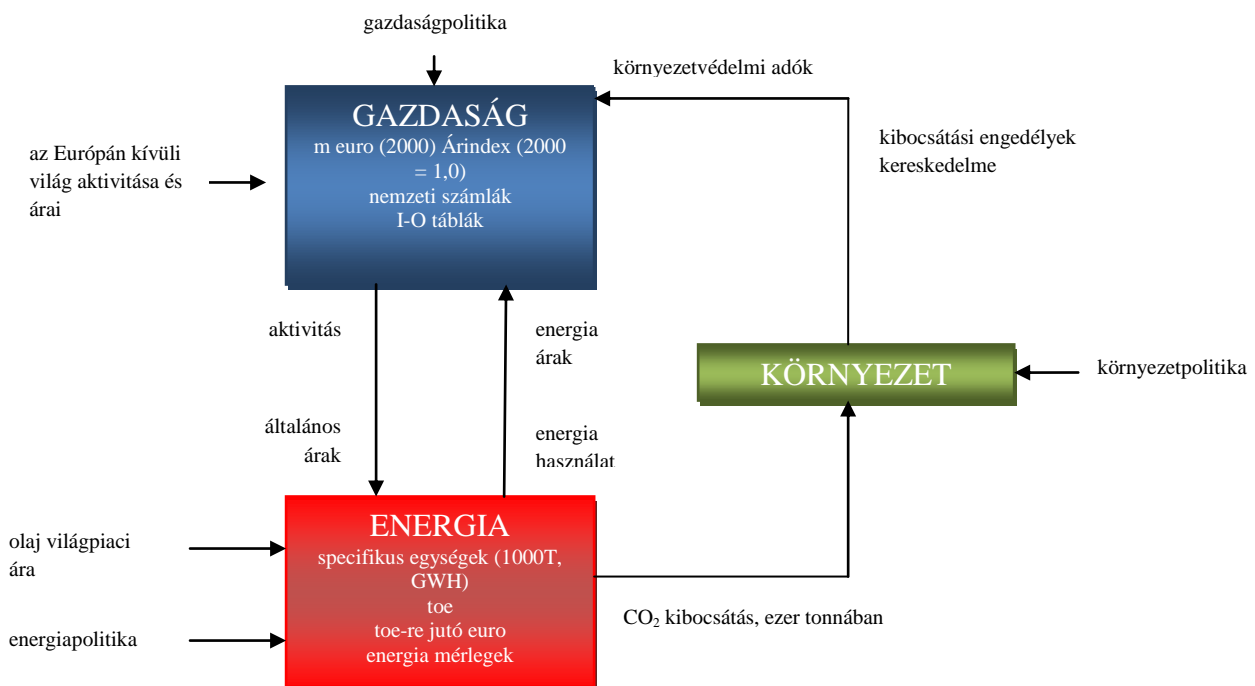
gazdaságpolitika

környezetvédelmi adók

GAZDASÁG
m euro (2000) Árindex (2000 = 1,0)
nemzeti számlák
I-O táblák

az Európán kívüli világ aktivitása és árai

kibocsátási engedélyek kereskedelme

aktivitás

energia árak

KÖRNYEZET

környezetpolitika

általános árak

energia használat

ENERGIA
specifikus egységek (1000T, GWH)
toe
toe-re jutó euro
energia mérlegek

olaj világpiaci ára

energiapolitika

$CO_2$ kibocsátás, ezer tonnában